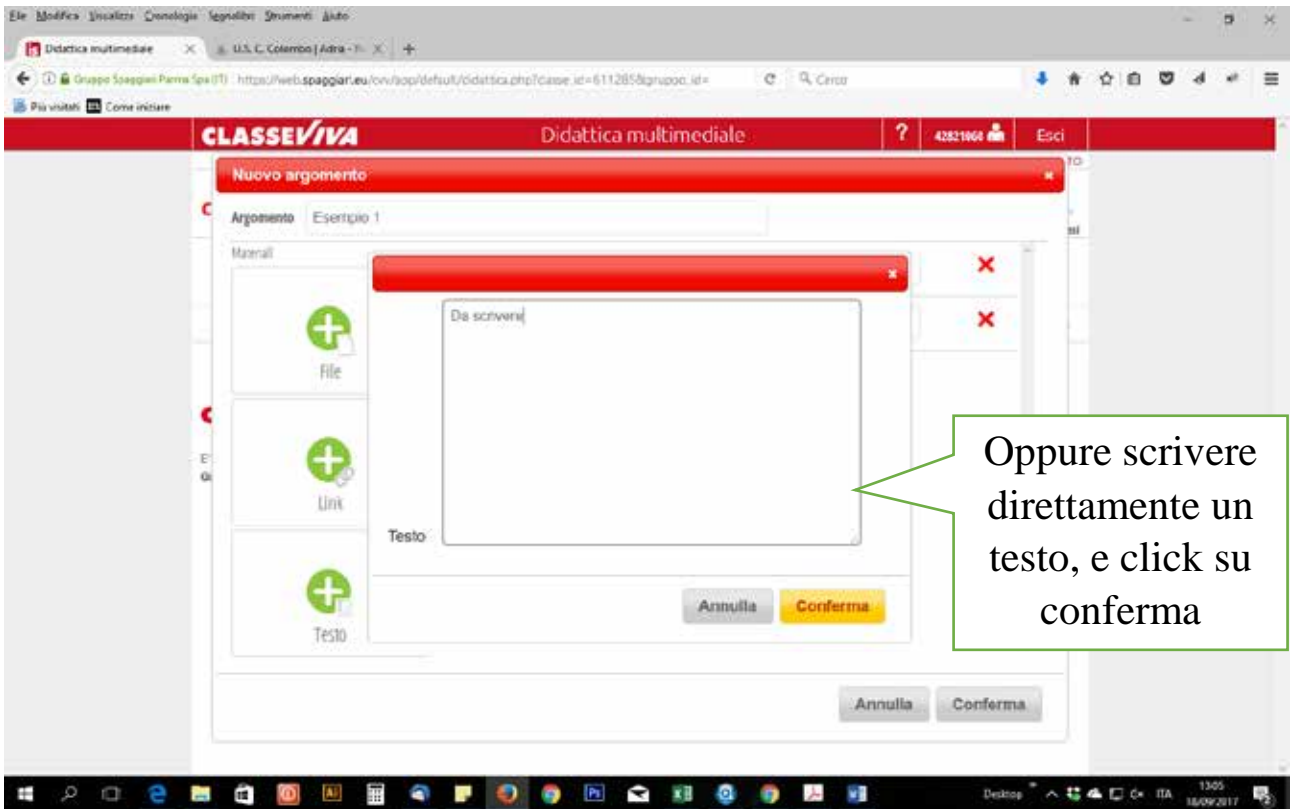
File Modifica Visualizza Cronologia Segnalibri Strumenti Aiuto

Didattica multimediale × U.S. C. Colombo | Adria - ... × +

Gruppo Spaggiari Parma Spa (IT) https://web.spaggiari.eu/cvv/app/default/didattica.php?classe_id=611285&gruppo_id= C Cerca

Più visitati Come iniziare

CLASSEVIVA Didattica multimediale ? 42821066 Esci

Nuovo argomento ×

Argomento Esempio 1

Materiali

File

Link

Testo

×

Da scrivere

Testo

Annulla Conferma

Annulla Conferma

Oppure scrivere direttamente un testo, e click su conferma

Desktop ITA 13:05 18/09/2017